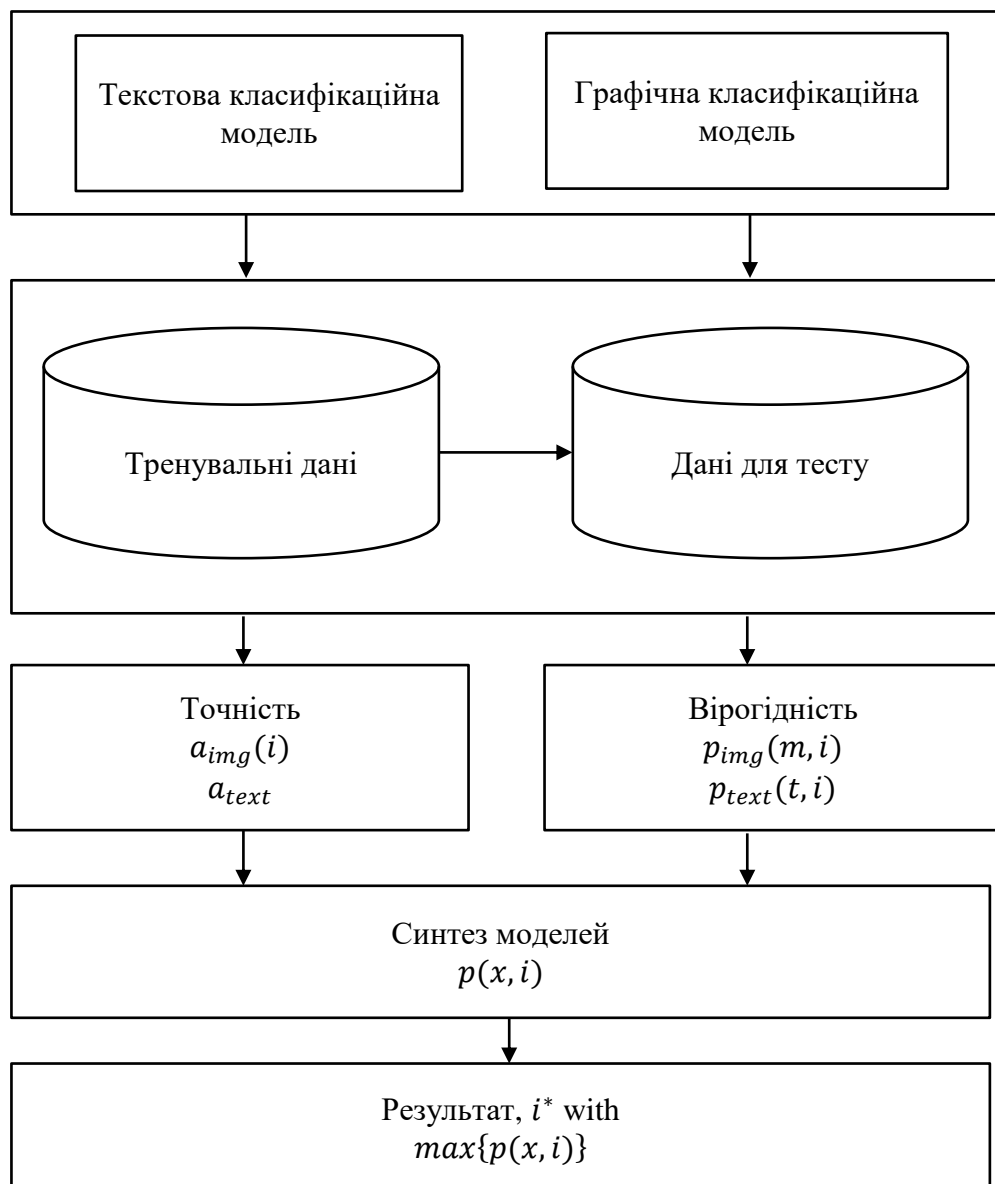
Текстова класифікаційна модель

Графічна класифікаційна модель

Тренувальні дані

Дані для тесту

Точність
$a_{img}(i)$
$a_{text}$

Вірогідність
$p_{img}(m, i)$
$p_{text}(t, i)$

Синтез моделей
$p(x, i)$

Результат, $i^*$ with
$max\{p(x, i)\}$